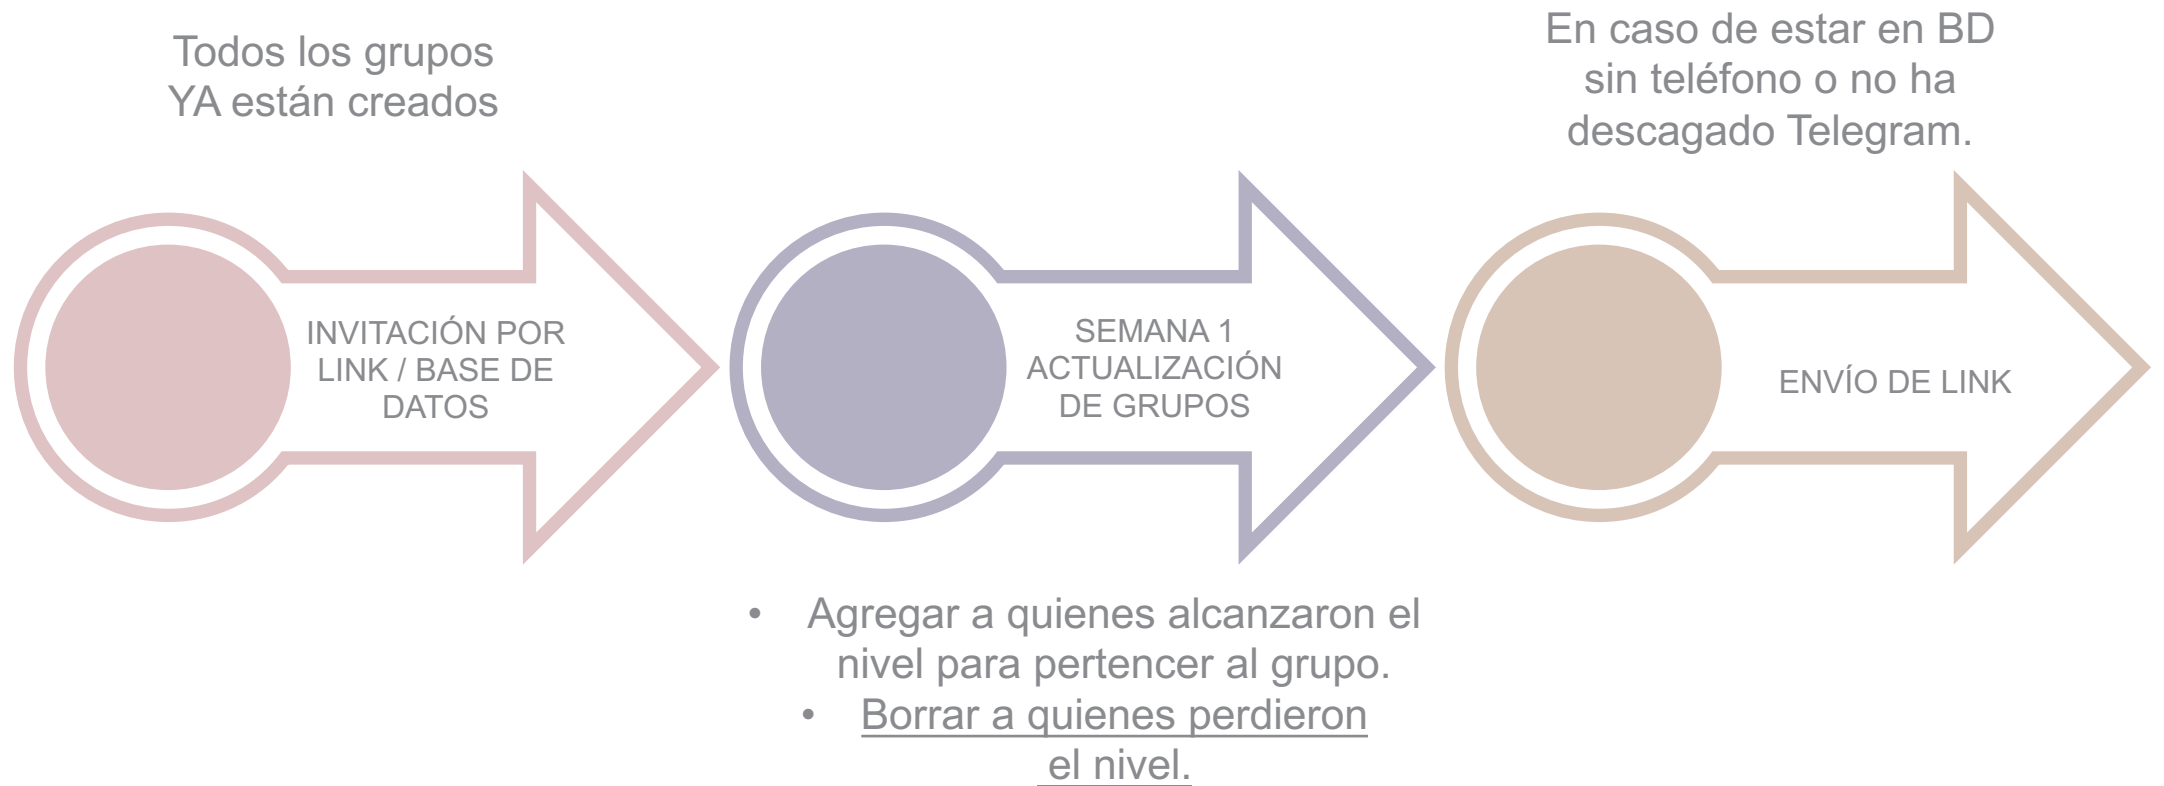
Todos los grupos YA están creados

En caso de estar en BD sin teléfono o no ha descagado Telegram.

INVITACIÓN POR LINK / BASE DE DATOS

SEMANA 1 ACTUALIZACIÓN DE GRUPOS

ENVÍO DE LINK

• Agregar a quienes alcanzaron el nivel para pertencer al grupo.
• Borrar a quienes perdieron el nivel.